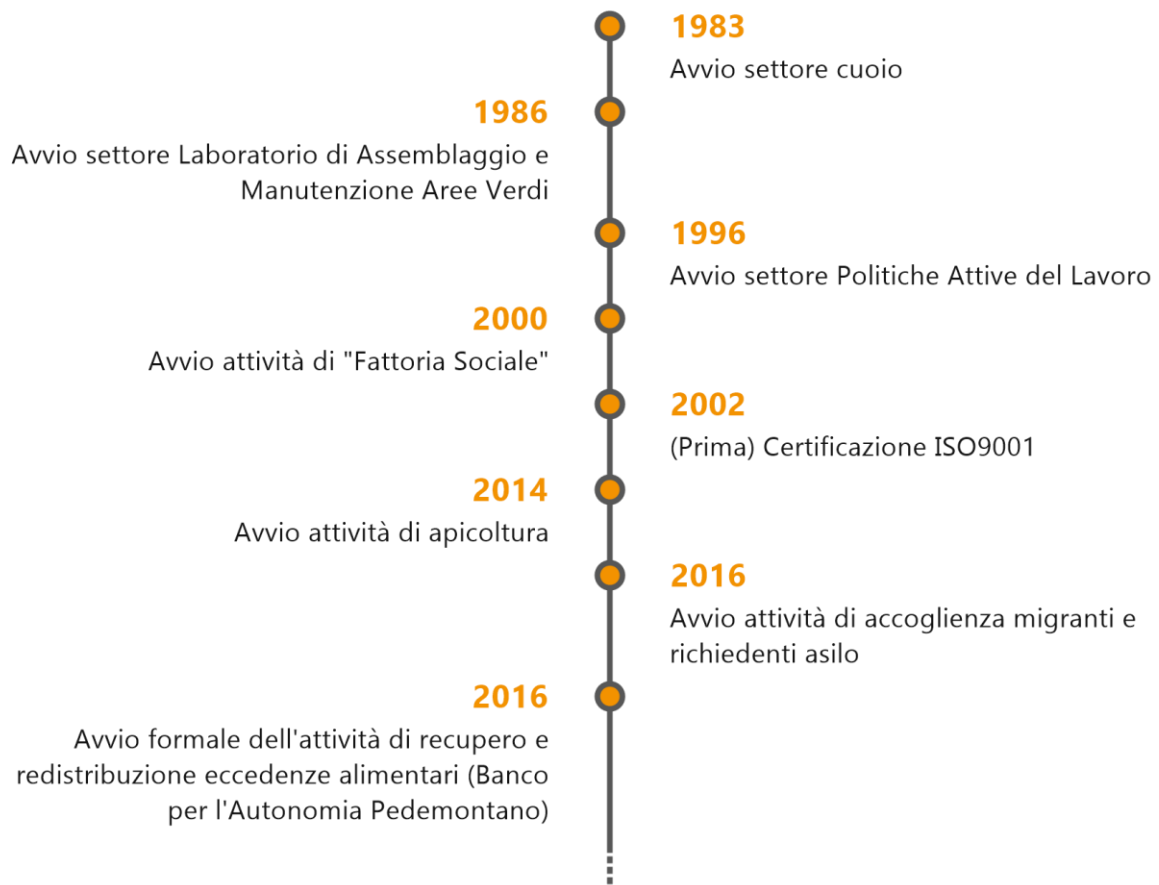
1983
Avvio settore cuoio

1986
Avvio settore Laboratorio di Assemblaggio e Manutenzione Aree Verdi

1996
Avvio settore Politiche Attive del Lavoro

2000
Avvio attività di "Fattoria Sociale"

2002
(Prima) Certificazione ISO9001

2014
Avvio attività di apicoltura

2016
Avvio attività di accoglienza migranti e richiedenti asilo

2016
Avvio formale dell'attività di recupero e redistribuzione eccedenze alimentari (Banco per l'Autonomia Pedemontano)